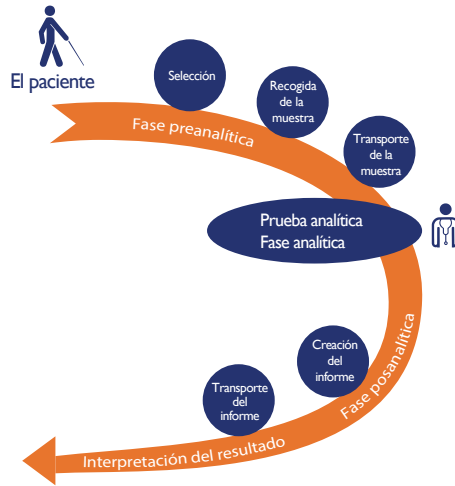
El paciente

Selección

Recogida de la muestra

Transporte de la muestra

Fase preanalítica

Prueba analítica
Fase analítica

Creación del informe

Transporte del informe

Fase posanalítica

Interpretación del resultado